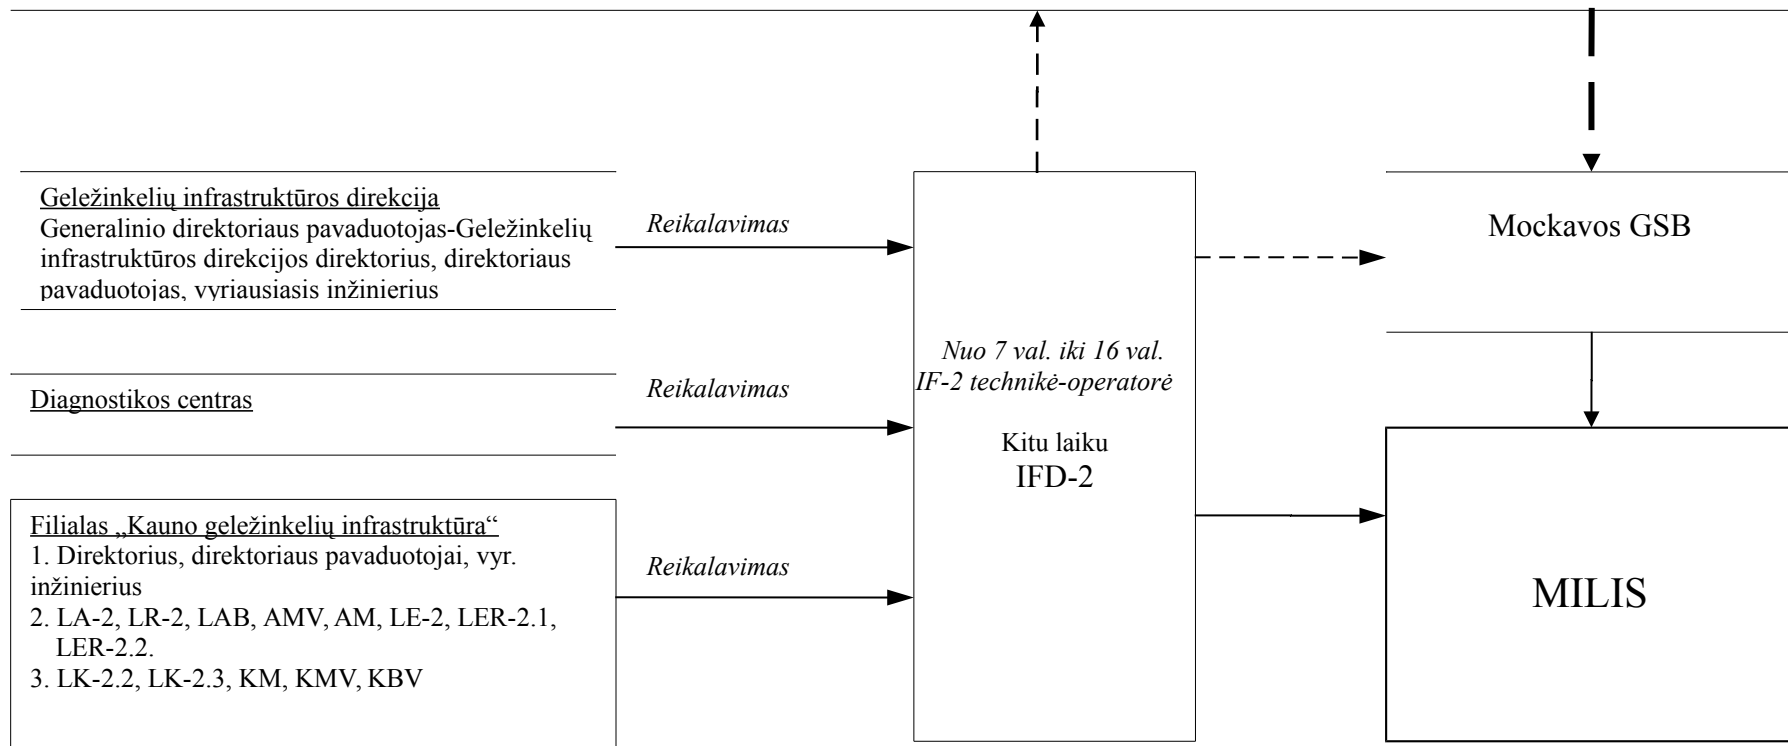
Geležinkelių infrastruktūros direkcija
Generalinio direktoriaus pavaduotojas-Geležinkelių infrastruktūros direkcijos direktorius, direktoriaus pavaduotojas, vyriausiasis inžinierius

Reikalavimas

Diagnostikos centras

Reikalavimas

Filialas „Kauno geležinkelių infrastruktūra“
1. Direktorius, direktoriaus pavaduotojai, vyr. inžinierius
2. LA-2, LR-2, LAB, AMV, AM, LE-2, LER-2.1, LER-2.2.
3. LK-2.2, LK-2.3, KM, KMV, KBV

Reikalavimas

Nuo 7 val. iki 16 val.
IF-2 technikė-operatorė

Kitu laiku
IFD-2

Mockavos GSB

MILIS